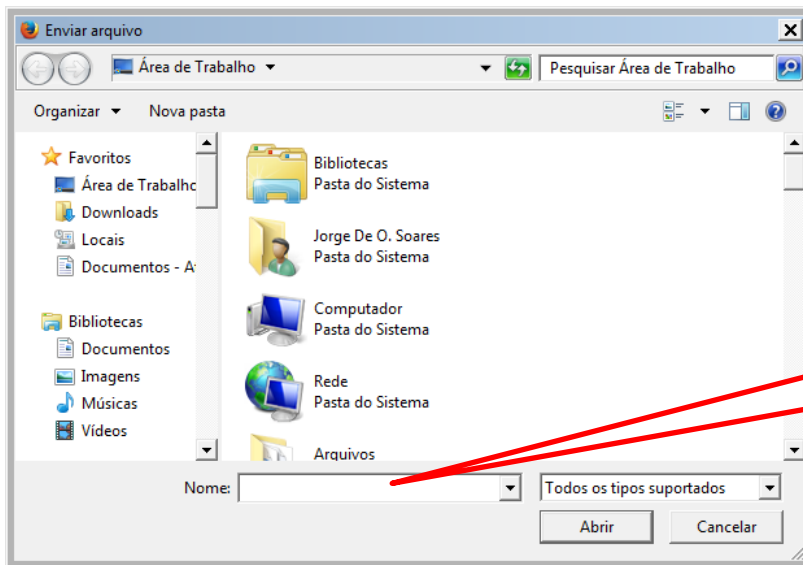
Enviar arquivo

Área de Trabalho

Pesquisar Área de Trabalho

Organizar ▾ Nova pasta

Favoritos
Área de Trabalho
Downloads
Locais
Documentos - A

Bibliotecas
Documentos
Imagens
Músicas
Vídeos

Bibliotecas
Pasta do Sistema

Jorge De O. Soares
Pasta do Sistema

Computador
Pasta do Sistema

Rede
Pasta do Sistema

Arquivos

Nome:

Todos os tipos suportados

Abrir

Cancelar